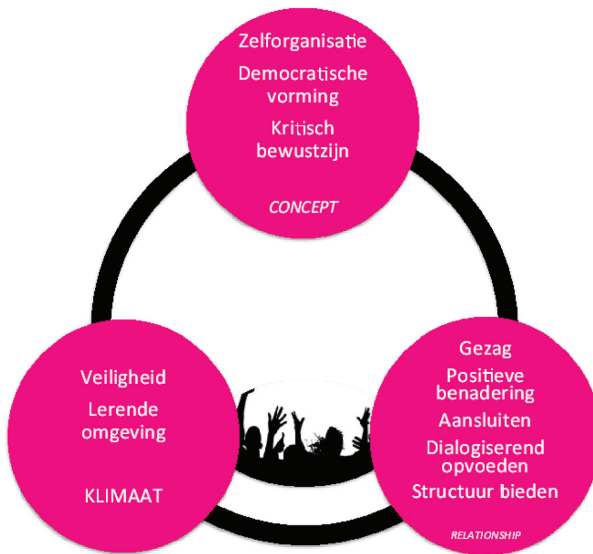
Zelforganisatie

Democratische vorming

Kritisch bewustzijn

CONCEPT

Veiligheid

Lerende omgeving

KLIMAAT

Gezag

Positieve benadering

Aansluiten

Dialogiserend opvoeden

Structuur bieden

RELATIONSHIP